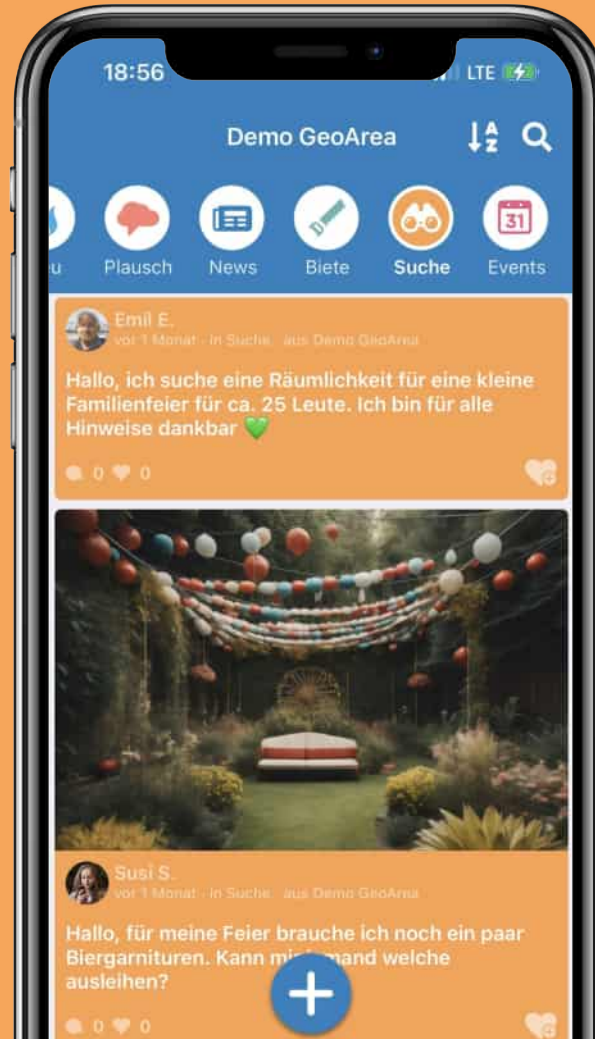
18:56
LTE

Demo GeoArea

u
Plausch
News
Biete
Suche
Events

Emil E.
vor 1 Monat · In Suche · aus Demo GeoArea

Hallo, ich suche eine Räumlichkeit für eine kleine Familienfeier für ca. 25 Leute. Ich bin für alle Hinweise dankbar 💚

0 0

Susi S.
vor 1 Monat · In Suche · aus Demo GeoArea

Hallo, für meine Feier brauche ich noch ein paar Biergarnituren. Kann mi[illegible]mand welche ausleihen?

0 0